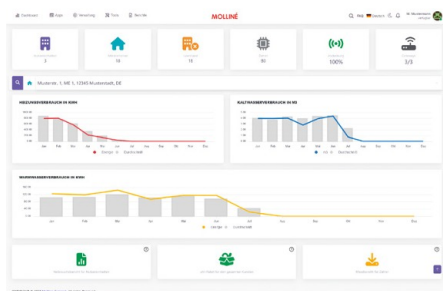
Dashboard Apps Monitoring Tools Service

MOLLINÉ

Hilfe Deutsch

3

13

15

80

100%

3/3

Musterstr. 1, WE 1, 12345 Musterstadt, DE

HEIZUNGSVERBRAUCH IN KWH

Jan Feb Mar Apr Mai Jun Jul Aug Sep Okt Nov Dez

KALTWASSERVERBRAUCH IN M3

Jan Feb Mar Apr Mai Jun Jul Aug Sep Okt Nov Dez

WARMWASSERVERBRAUCH IN KWH

Jan Feb Mar Apr Mai Jun Jul Aug Sep Okt Nov Dez